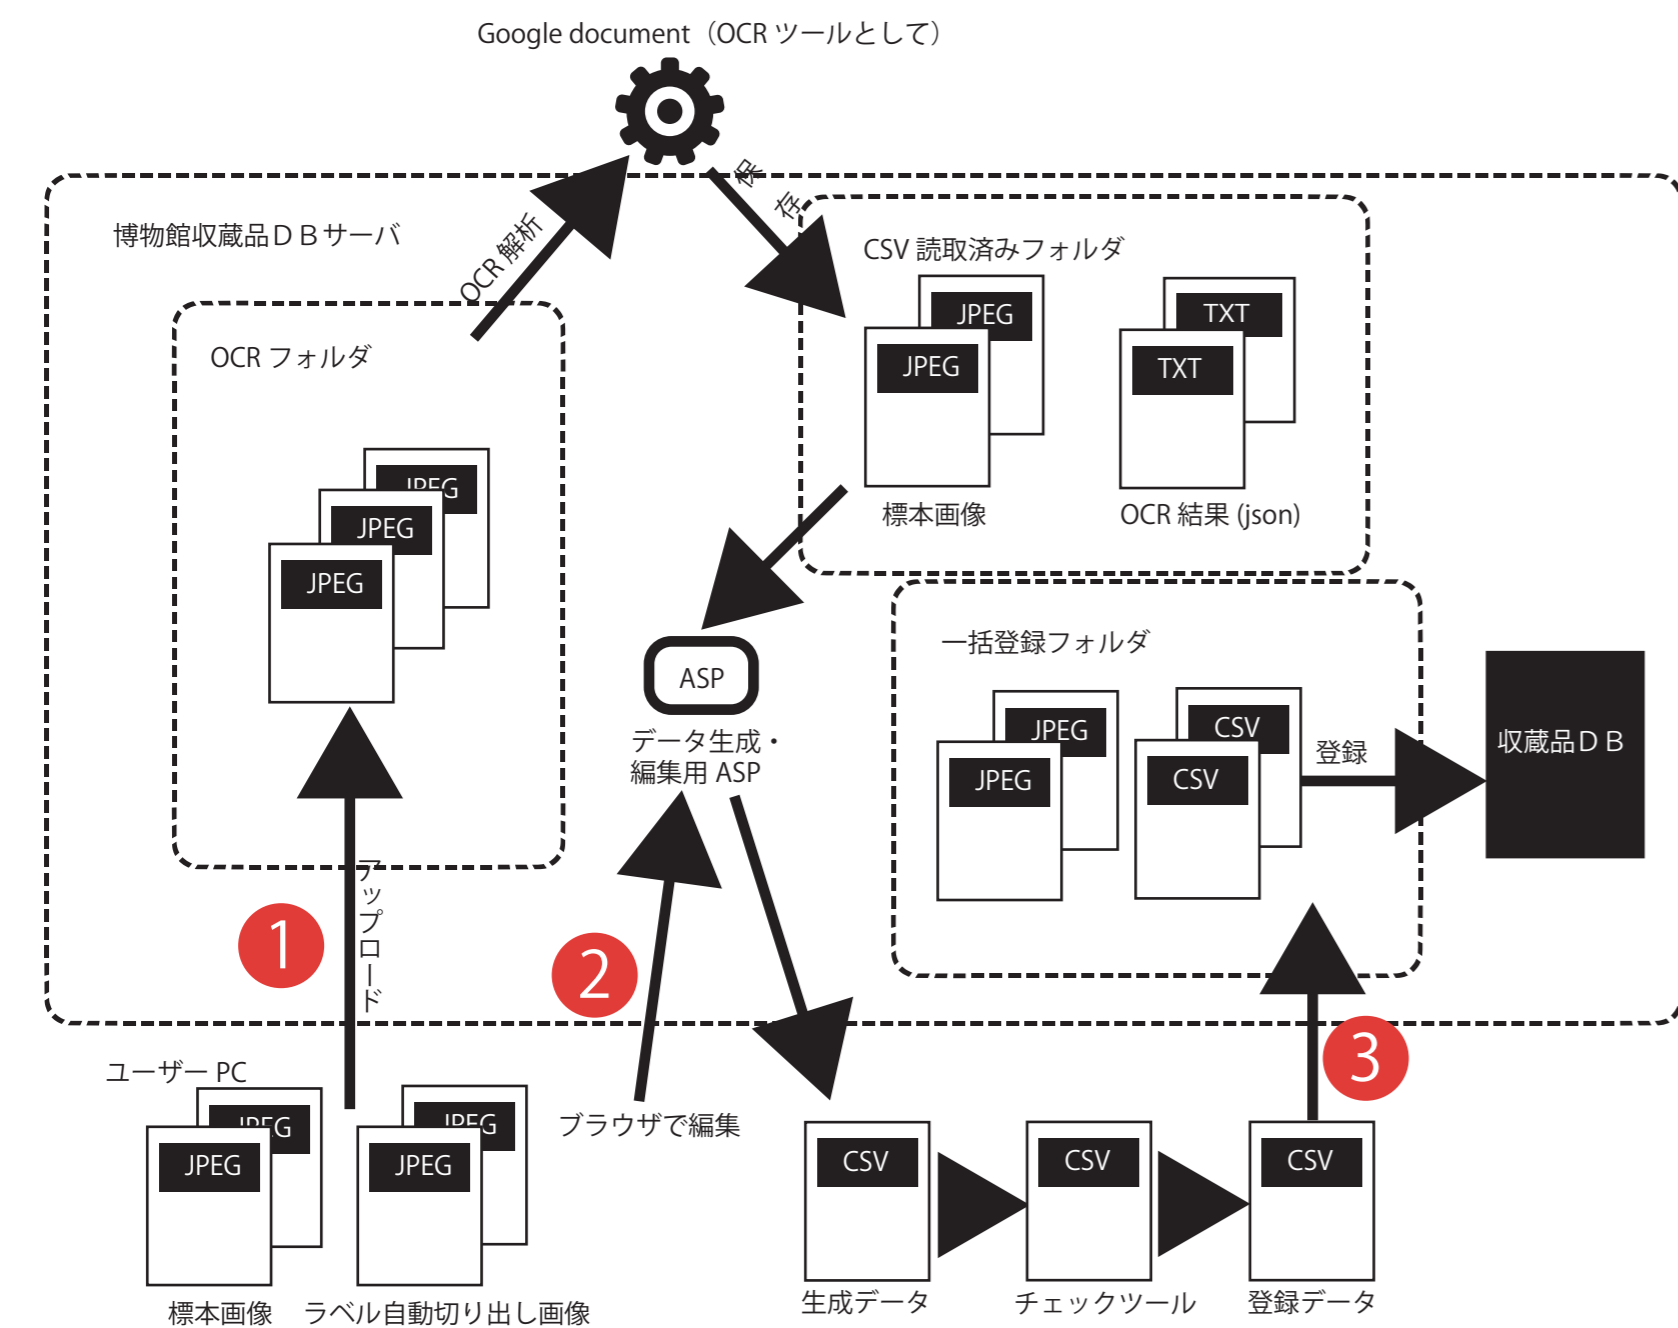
Google document（OCR ツールとして）

博物館収蔵品ＤＢサーバ

OCR 解析

保存

CSV 読取済みフォルダ

JPEG
JPEG
標本画像

TXT
TXT
OCR 結果 (json)

OCR フォルダ

JPEG
JPEG
JPEG

ASP
データ生成・
編集用 ASP

一括登録フォルダ

JPEG
JPEG
CSV
CSV

登録

収蔵品ＤＢ

アップロード

1

2

3

ユーザー PC

JPEG
JPEG
標本画像

JPEG
JPEG
ラベル自動切り出し画像

ブラウザで編集

CSV
生成データ

CSV
チェックツール

CSV
登録データ